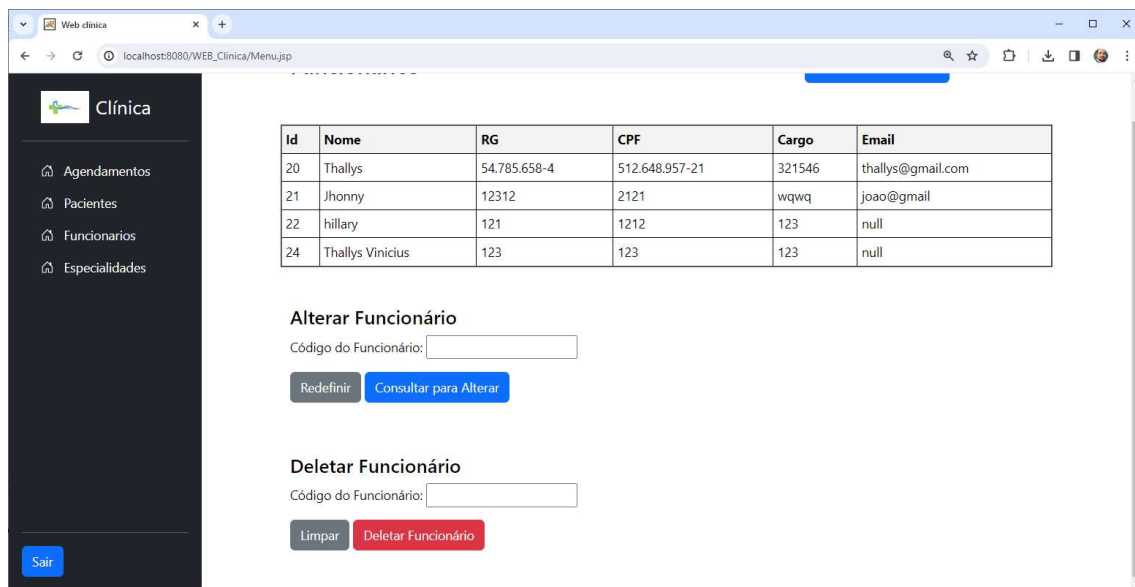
Web clínica

localhost:8080/WEB_Clinica/Menu.jsp

Clínica

Agendamentos
Pacientes
Funcionarios
Especialidades

Sair

| Id | Nome | RG | CPF | Cargo | Email |
|---|---|---|---|---|---|
| 20 | Thallys | 54.785.658-4 | 512.648.957-21 | 321546 | thallys@gmail.com |
| 21 | Jhonny | 12312 | 2121 | wqwq | joao@gmail |
| 22 | hillary | 121 | 1212 | 123 | null |
| 24 | Thallys Vinicius | 123 | 123 | 123 | null |

Alterar Funcionário

Código do Funcionário:

Redefinir Consultar para Alterar

Deletar Funcionário

Código do Funcionário:

Limpar Deletar Funcionário